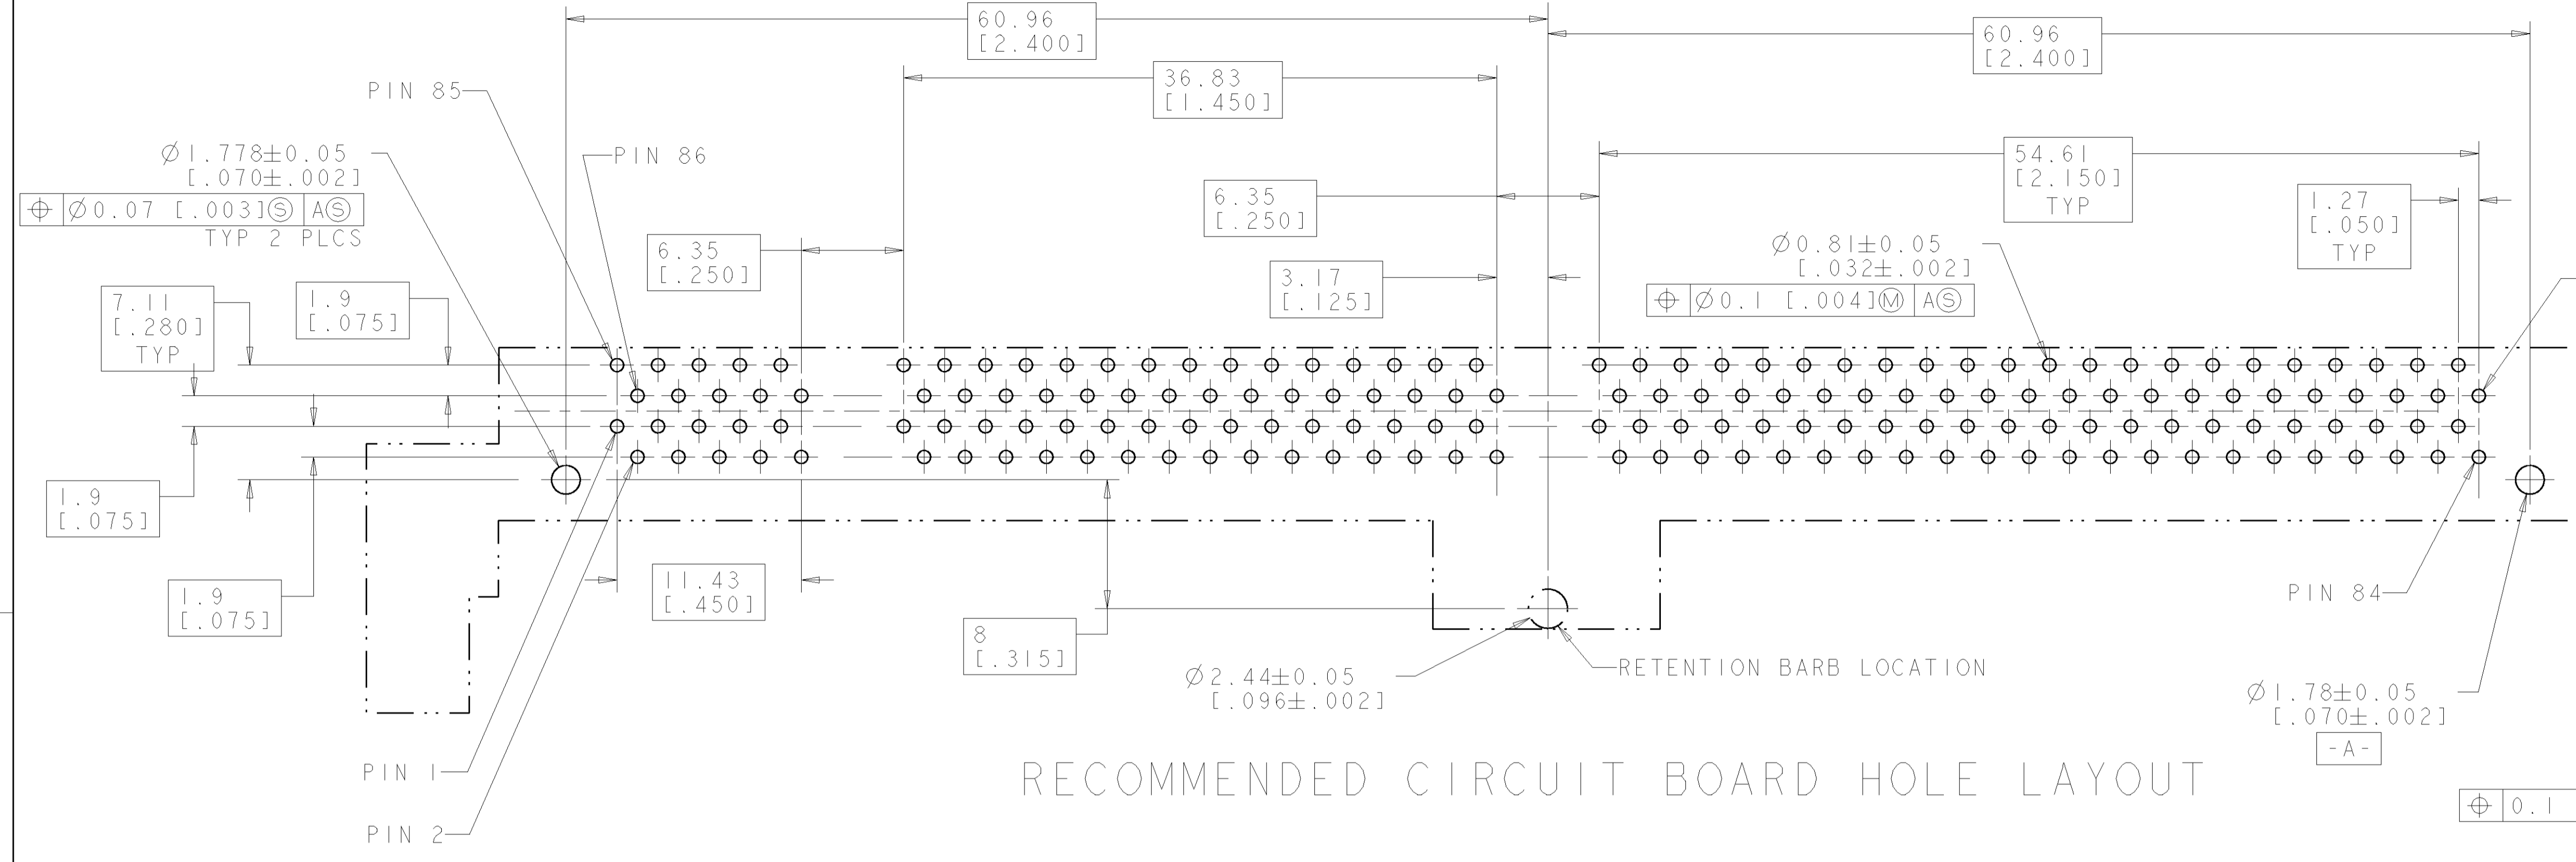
60.96
[2.400]

60.96
[2.400]

36.83
[1.450]

PIN 85

$\varnothing$1.778$\pm$0.05
[.070$\pm$.002]

PIN 86

| $\oplus$ | $\varnothing$0.07 [.003]Ⓢ | AⓈ |
|---|---|---|

TYP 2 PLCS

54.61
[2.150]
TYP

6.35
[.250]

1.27
[.050]
TYP

6.35
[.250]

$\varnothing$0.81$\pm$0.05
[.032$\pm$.002]

3.17
[.125]

| $\oplus$ | $\varnothing$0.1 [.004]Ⓜ | AⓈ |
|---|---|---|

7.11
[.280]
TYP

1.9
[.075]

1.9
[.075]

1.9
[.075]

11.43
[.450]

PIN 84

8
[.315]

RETENTION BARB LOCATION

$\varnothing$2.44$\pm$0.05
[.096$\pm$.002]

$\varnothing$1.78$\pm$0.05
[.070$\pm$.002]

-A-

PIN 1

RECOMMENDED CIRCUIT BOARD HOLE LAYOUT

| $\oplus$ | 0.1 |
|---|---|

PIN 2